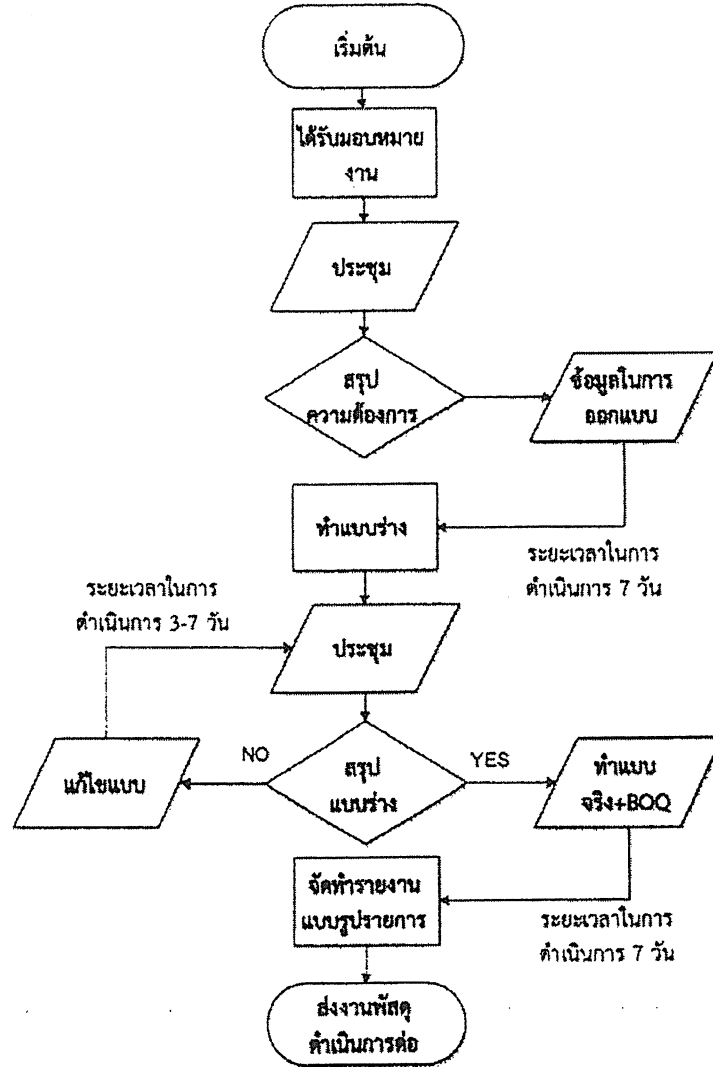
เริ่มต้น

ได้รับมอบหมายงาน

ประชุม

สรุปความต้องการ

ข้อมูลในการออกแบบ

ทำแบบร่าง

ระยะเวลาในการดำเนินการ 7 วัน

ระยะเวลาในการดำเนินการ 3-7 วัน

ประชุม

NO

YES

แก้ไขแบบ

สรุปแบบร่าง

ทำแบบจริง+BOQ

จัดทำรายงานแบบรูปรายการ

ระยะเวลาในการดำเนินการ 7 วัน

ส่งงานพัสดุดำเนินการต่อ